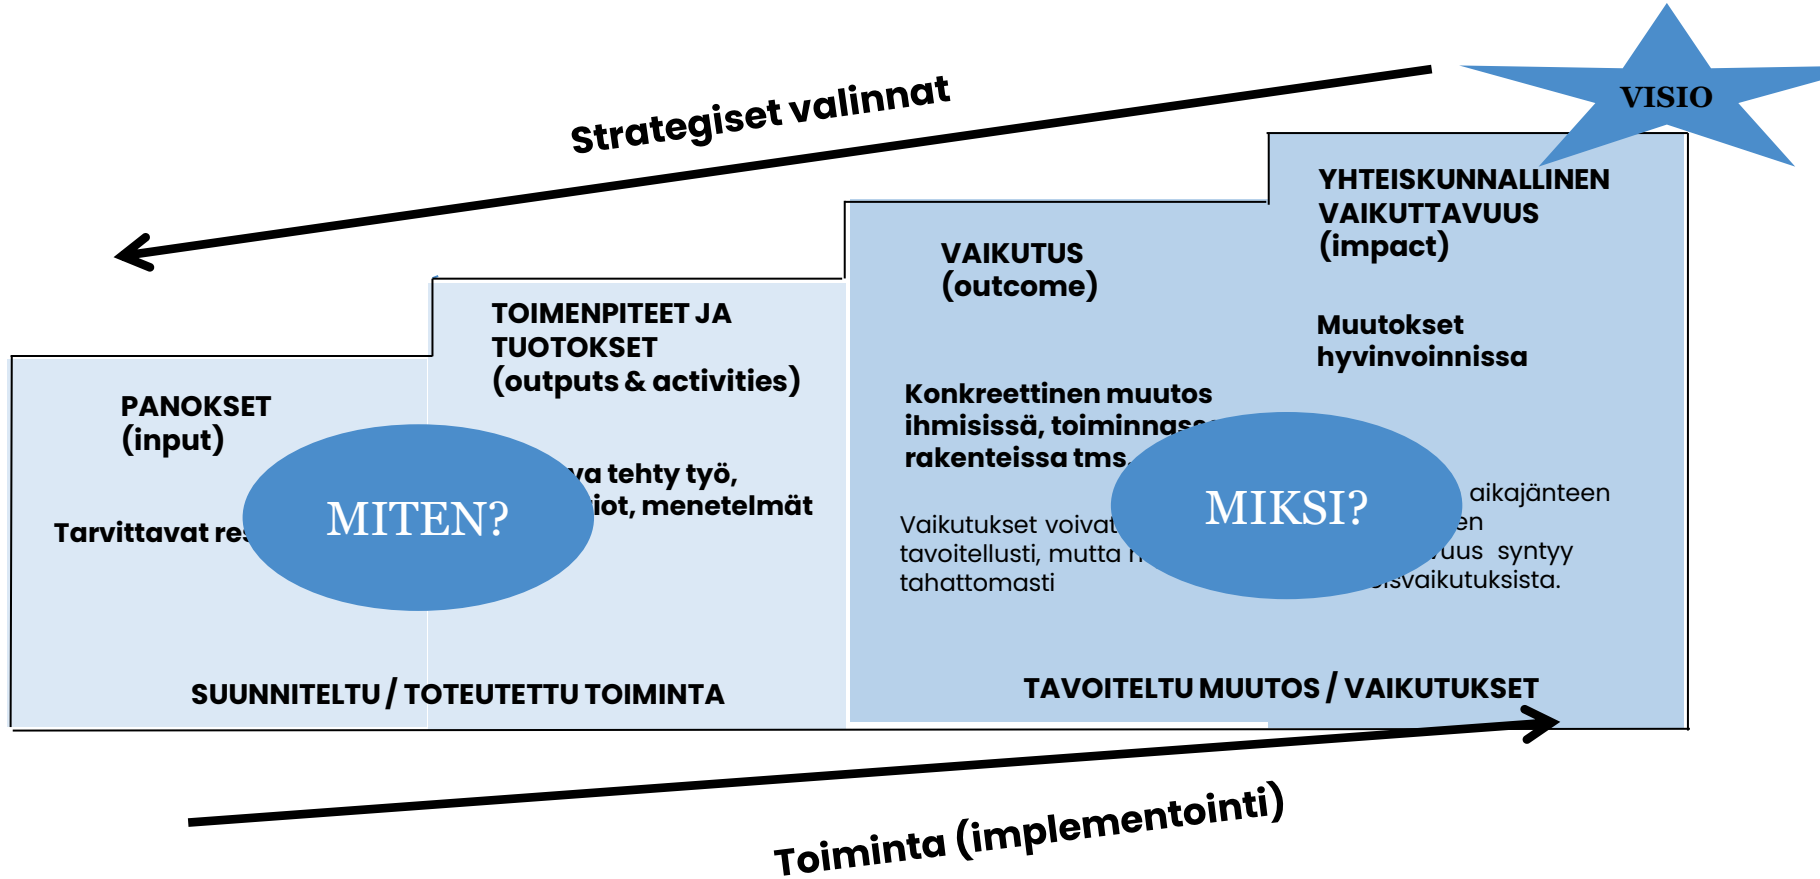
Strategiset valinnat

VISIO

PANOKSET
(input)

Tarvittavat re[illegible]

MITEN?

TOIMENPITEET JA TUOTOKSET
(outputs & activities)

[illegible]va tehty työ, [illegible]iot, menetelmät

VAIKUTUS
(outcome)

Konkreettinen muutos ihmisissä, toiminnass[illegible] rakenteissa tms.

Vaikutukset voivat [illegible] tavoitellusti, mutta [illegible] tahattomasti

MIKSI?

YHTEISKUNNALLINEN VAIKUTTAVUUS
(impact)

Muutokset hyvinvoinnissa

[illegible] aikajänteen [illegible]en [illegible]uus syntyy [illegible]isvaikutuksista.

SUUNNITELTU / TOTEUTETTU TOIMINTA

TAVOITELTU MUUTOS / VAIKUTUKSET

Toiminta (implementointi)